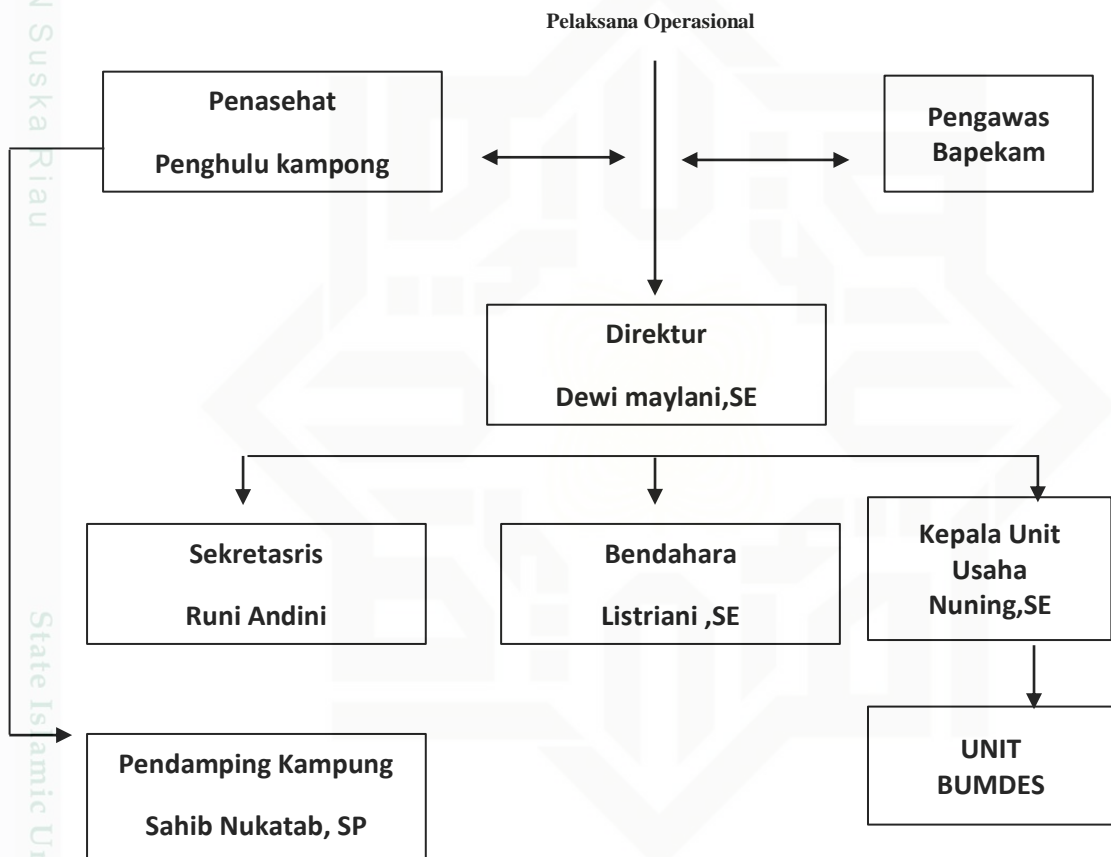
Pelaksana Operasional

Penasehat

Penghulu kampong

Pengawas

Bapekam

Direktur

Dewi maylani,SE

Sekretasris

Runi Andini

Bendahara

Listriani ,SE

Kepala Unit Usaha Nuning,SE

UNIT BUMDES

Pendamping Kampung

Sahib Nukatab, SP

n Suska Riau

State Islamic U